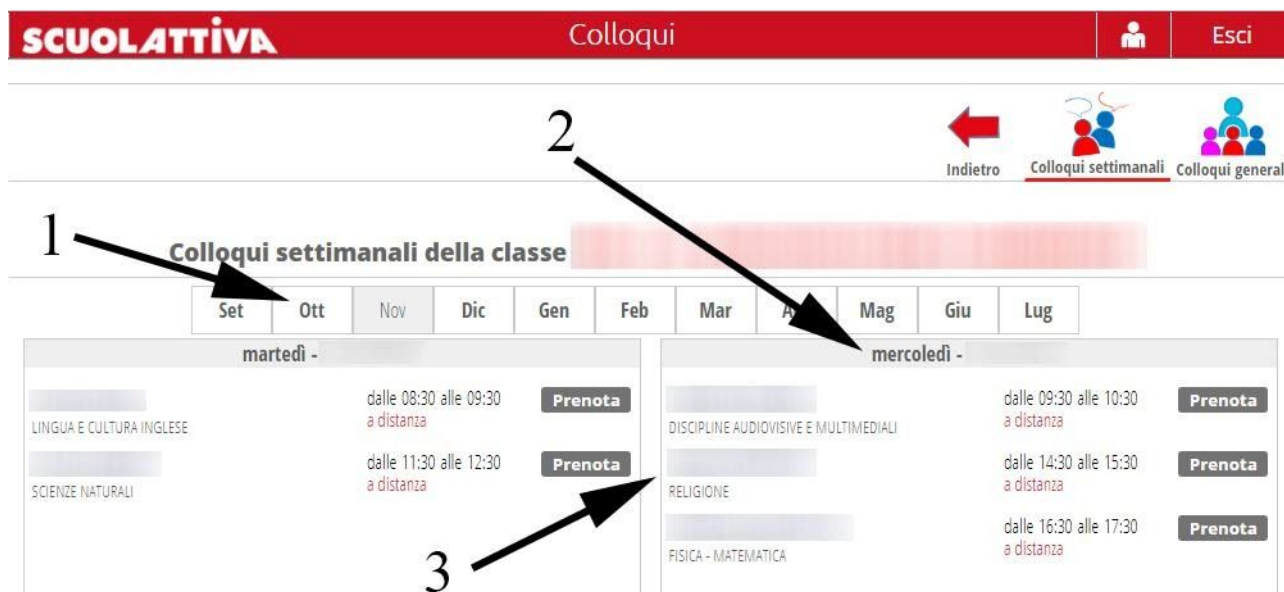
SCUOLATTIVA Colloqui Esci

Indietro Colloqui settimanali Colloqui general

2

1

Colloqui settimanali della classe

| Set | Ott | Nov | Dic | Gen | Feb | Mar | A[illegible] | Mag | Giu | Lug |
|---|---|---|---|---|---|---|---|---|---|---|

martedì -

LINGUA E CULTURA INGLESE
dalle 08:30 alle 09:30
a distanza
Prenota

SCIENZE NATURALI
dalle 11:30 alle 12:30
a distanza
Prenota

mercoledì -

DISCIPLINE AUDIOVISIVE E MULTIMEDIALI
dalle 09:30 alle 10:30
a distanza
Prenota

RELIGIONE
dalle 14:30 alle 15:30
a distanza
Prenota

FISICA - MATEMATICA
dalle 16:30 alle 17:30
a distanza
Prenota

3